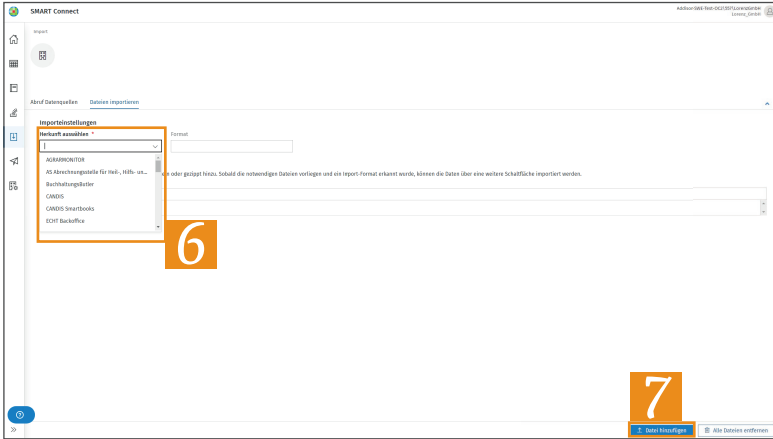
SMART Connect

Addison-SMB-Test-DE2!357\LorenzGmbH Lorenz_GmbH

Import

Abruf Datenquellen Dateien importieren

Importeinstellungen

Herkunft auswählen *

Format

AGRARMONITOR
AS Abrechnungsstelle für Heil-, Hilfs- un...
BuchhaltungsButler
CANDIS
CANDIS Smartbooks
ECHT Backoffice

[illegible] oder gezippt hinzu. Sobald die notwendigen Dateien vorliegen und ein Import-Format erkannt wurde, können die Daten über eine weitere Schaltfläche importiert werden.

6

7

Datei hinzufügen

Alle Dateien entfernen